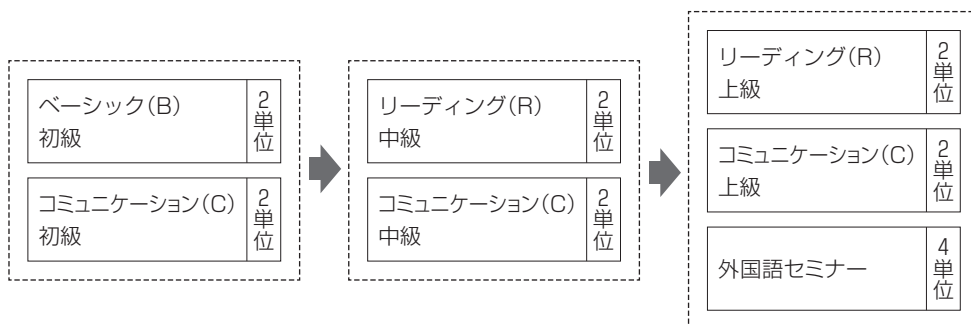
ベーシック(B)
初級

2
単
位

コミュニケーション(C)
初級

2
単
位

リーディング(R)
中級

2
単
位

コミュニケーション(C)
中級

2
単
位

リーディング(R)
上級

2
単
位

コミュニケーション(C)
上級

2
単
位

外国語セミナー

4
単
位